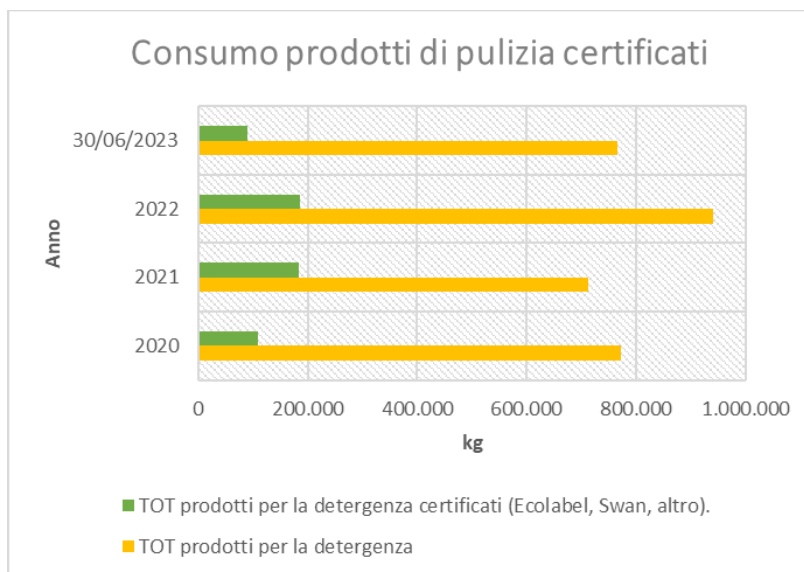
Consumo prodotti di pulizia certificati

Anno

30/06/2023

2022

2021

2020

0
200.000
400.000
600.000
800.000
1.000.000

kg

TOT prodotti per la detergenza certificati (Ecolabel, Swan, altro).

TOT prodotti per la detergenza